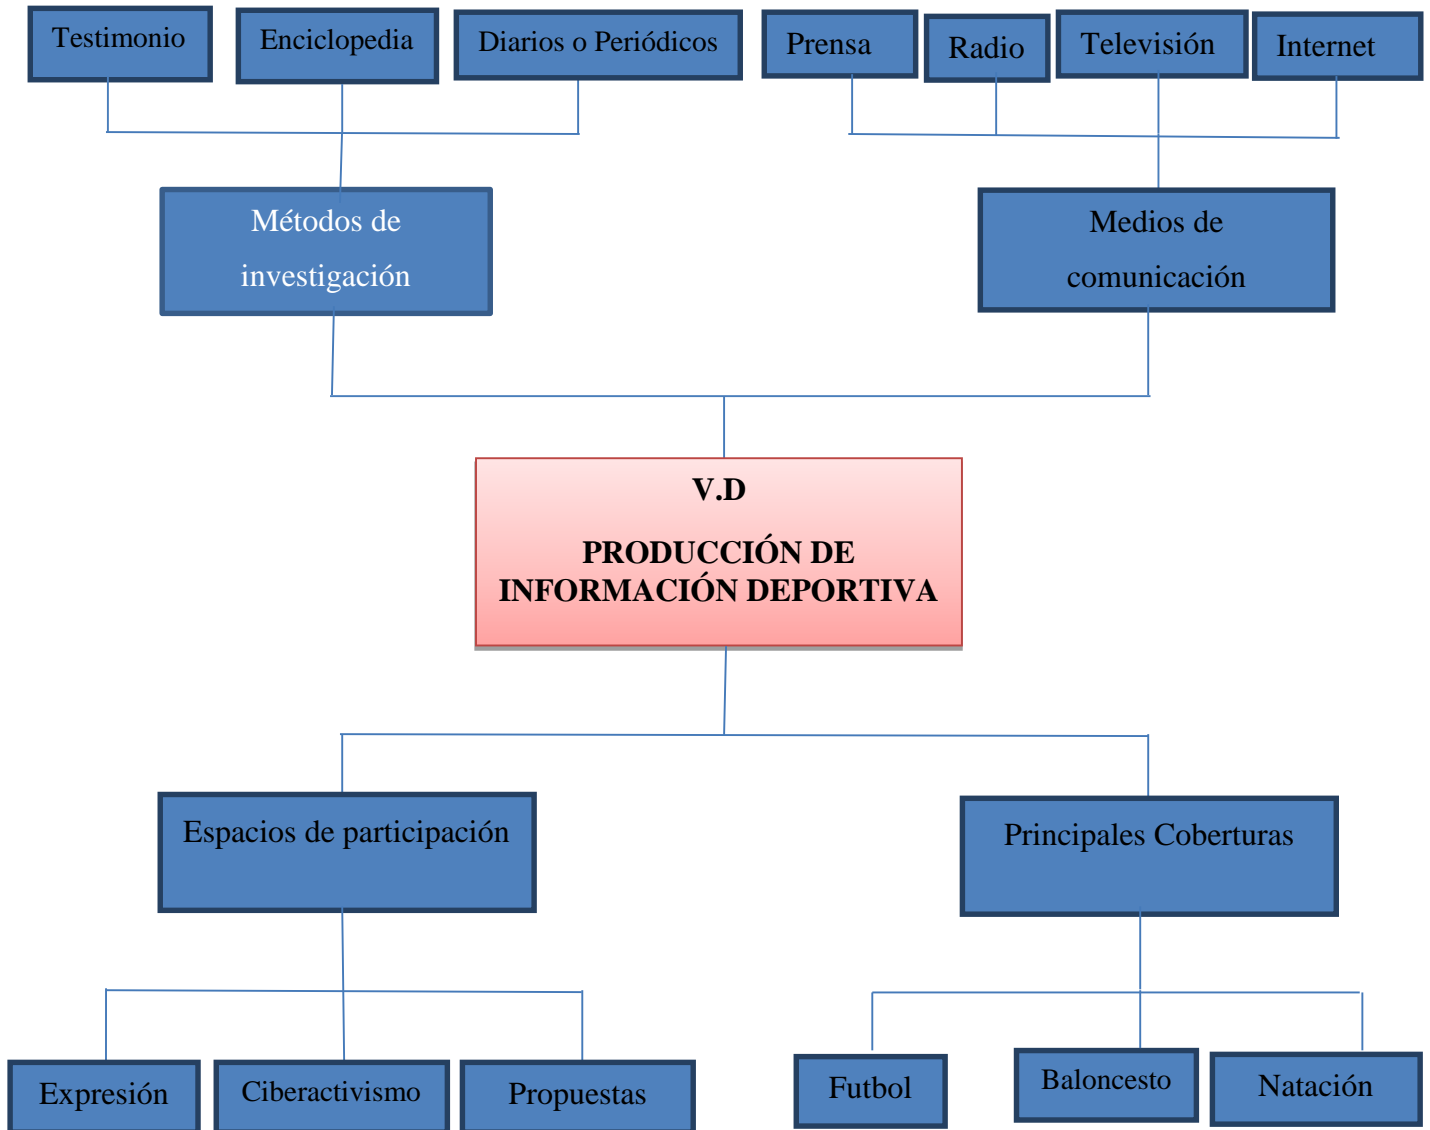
Testimonio

Enciclopedia

Diarios o Periódicos

Prensa

Radio

Televisión

Internet

Métodos de investigación

Medios de comunicación

V.D

PRODUCCIÓN DE INFORMACIÓN DEPORTIVA

Espacios de participación

Principales Coberturas

Expresión

Ciberactivismo

Propuestas

Futbol

Baloncesto

Natación